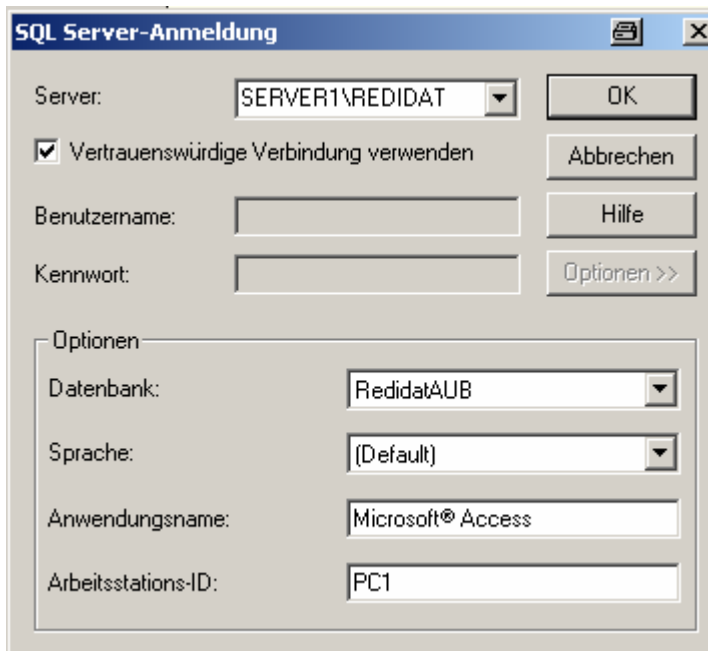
SQL Server-Anmeldung

Server: SERVER1\REDIDAT

OK

Vertrauenswürdige Verbindung verwenden

Abbrechen

Benutzername:

Hilfe

Kennwort:

Optionen >>

Optionen

Datenbank: RedidatAUB

Sprache: (Default)

Anwendungsname: Microsoft® Access

Arbeitsstations-ID: PC1